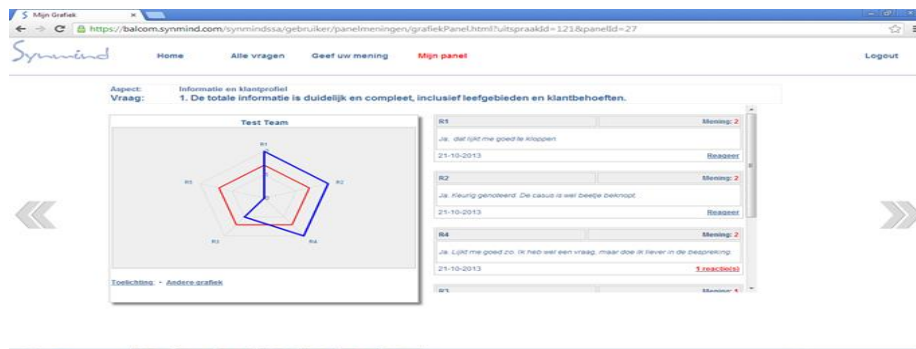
Mijn Grafiek

https://balcom.synmind.com/synmindssa/gebruiker/panelmeningen/grafiekPanel.html?uitspraakId=121&panelId=27

Synmind

Home Alle vragen Geef uw mening Mijn panel Logout

Aspect: Informatie en klantprofiel
Vraag: 1. De totale informatie is duidelijk en compleet, inclusief leefgebieden en klantbehoeften.

Test Team

R1
R2
R3
R4
R5

Toelichting - Andere grafiek

R1 Mening: 2
Ja; dat lijkt me goed te kloppen
21-10-2013 Reageer

R2 Mening: 2
Ja. Keurig genoteerd. De casus is wel beetje beknopt.
21-10-2013 Reageer

R4 Mening: 2
Ja. Lijkt me goed zo. Ik heb wel een vraag, maar doe ik liever in de bespreking.
21-10-2013 1 reactie(s)

R3 Mening: 1